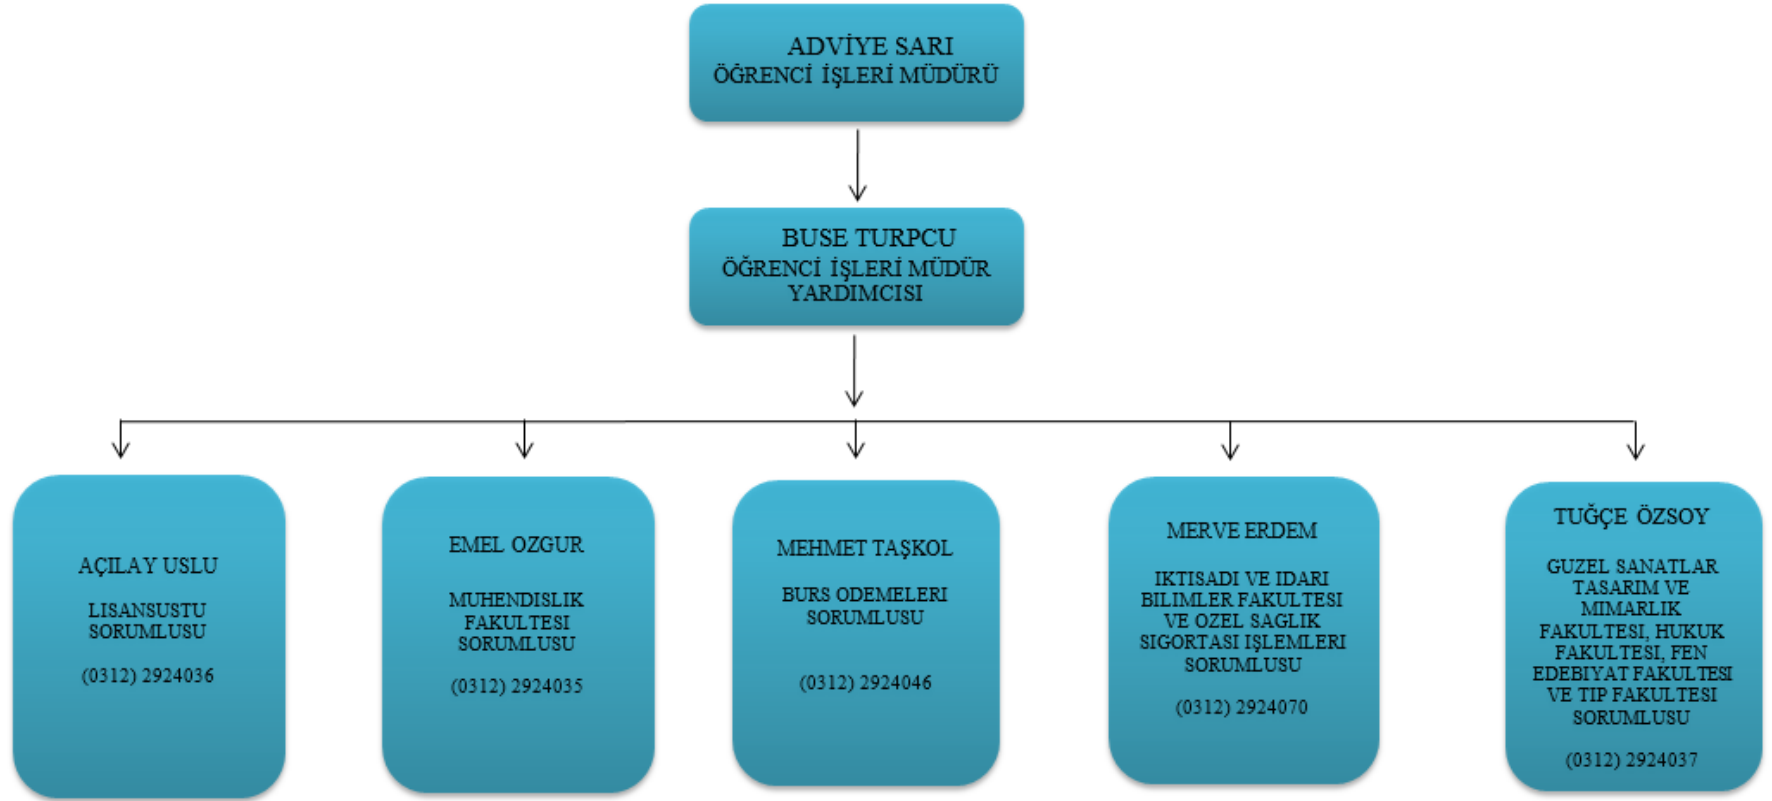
ADVİYE SARI
ÖĞRENCİ İŞLERİ MÜDÜRÜ

BUSE TURPCU
ÖĞRENCİ İŞLERİ MÜDÜR YARDIMCISI

AÇILAY USLU

LISANSUSTU SORUMLUSU

(0312) 2924036

EMEL OZGUR

MUHENDISLIK FAKULTESI SORUMLUSU

(0312) 2924035

MEHMET TAŞKOL

BURS ODEMELERI SORUMLUSU

(0312) 2924046

MERVE ERDEM

IKTISADI VE IDARI BILIMLER FAKULTESI VE OZEL SAGLIK SIGORTASI IŞLEMLERI SORUMLUSU

(0312) 2924070

TUĞÇE ÖZSOY

GUZEL SANATLAR TASARIM VE MIMARLIK FAKULTESI, HUKUK FAKULTESI, FEN EDEBIYAT FAKULTESI VE TIP FAKULTESI SORUMLUSU

(0312) 2924037